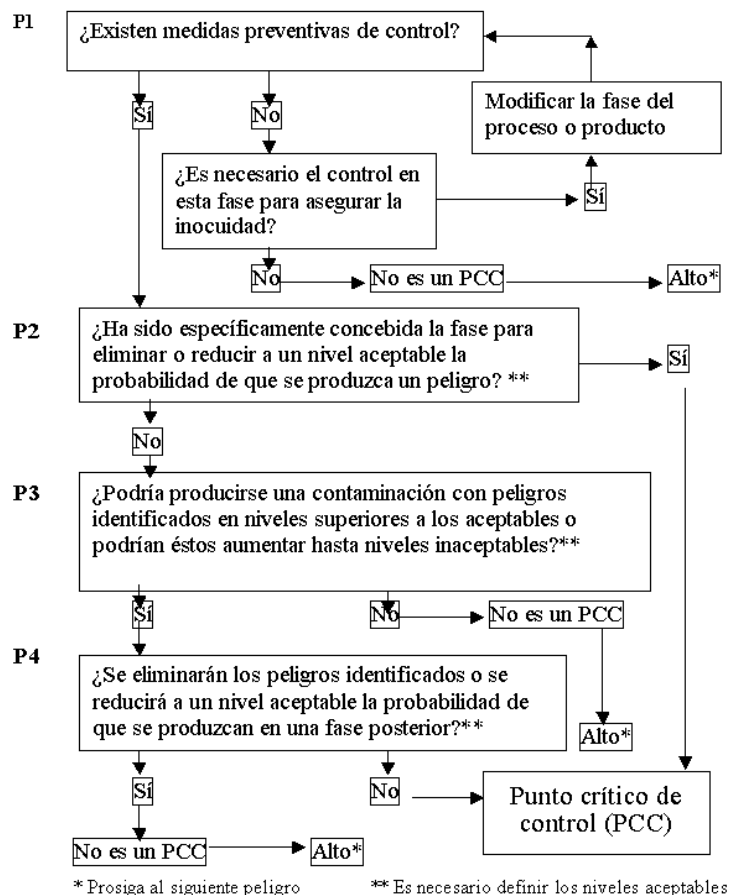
P1

¿Existen medidas preventivas de control?

Sí

No

Modificar la fase del proceso o producto

¿Es necesario el control en esta fase para asegurar la inocuidad?

Sí

No

No es un PCC

Alto*

P2

¿Ha sido específicamente concebida la fase para eliminar o reducir a un nivel aceptable la probabilidad de que se produzca un peligro? **

Sí

No

P3

¿Podría producirse una contaminación con peligros identificados en niveles superiores a los aceptables o podrían éstos aumentar hasta niveles inaceptables?**

Sí

No

No es un PCC

P4

¿Se eliminarán los peligros identificados o se reducirá a un nivel aceptable la probabilidad de que se produzcan en una fase posterior?**

Alto*

Sí

No

Punto crítico de control (PCC)

No es un PCC

Alto*

* Prosiga al siguiente peligro

** Es necesario definir los niveles aceptables